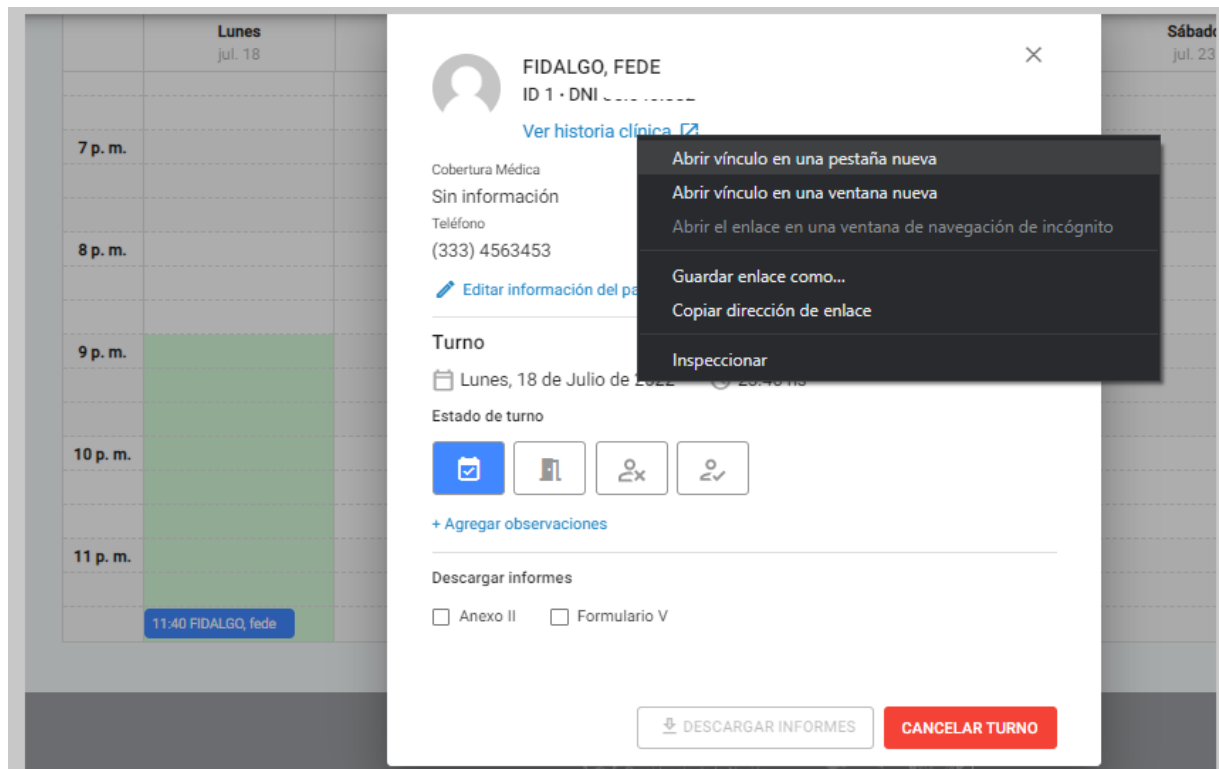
Lunes
jul. 18

Sábado
jul. 23

7 p. m.
8 p. m.
9 p. m.
10 p. m.
11 p. m.

11:40 FIDALGO, fede

FIDALGO, FEDE
ID 1 · DNI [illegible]
Ver historia clínica

Cobertura Médica
Sin información
Teléfono
(333) 4563453

Editar información del pa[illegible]

Turno
Lunes, 18 de Julio de 2022 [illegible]

Estado de turno

+ Agregar observaciones

Descargar informes
Anexo II
Formulario V

DESCARGAR INFORMES
CANCELAR TURNO

Abrir vínculo en una pestaña nueva
Abrir vínculo en una ventana nueva
Abrir el enlace en una ventana de navegación de incógnito
Guardar enlace como...
Copiar dirección de enlace
Inspeccionar